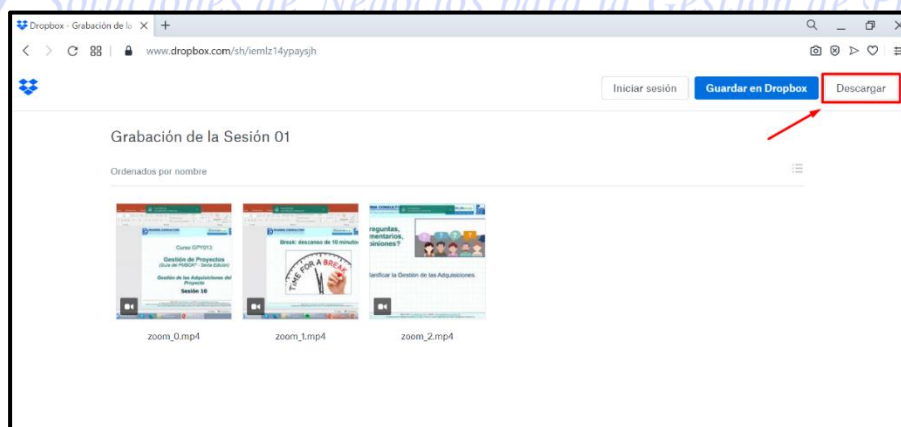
Soluciones de Negocios para la Gestión de Se

Dropbox - Grabación de la ×

www.dropbox.com/sh/iemlz14ypaysjh

Iniciar sesión

Guardar en Dropbox

Descargar

Grabación de la Sesión 01

Ordenados por nombre

Curso GPY013

Gestión de Proyectos

Gestión de las Adquisiciones del Proyecto

Sesión 10

Break: descanso de 10 minutos

TIME FOR A BREAK

Preguntas, comentarios, opiniones?

Planificar la Gestión de las Adquisiciones

zoom_0.mp4

zoom_1.mp4

zoom_2.mp4